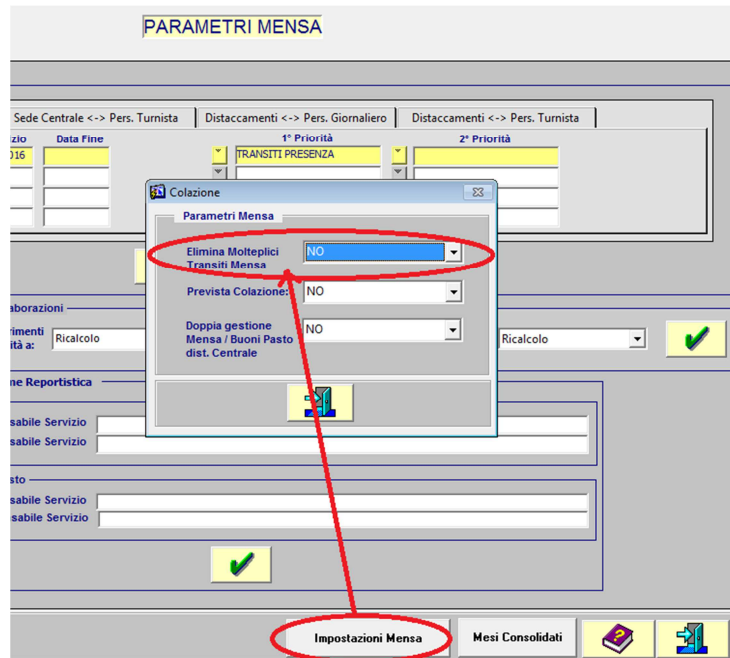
PARAMETRI MENSA

Sede Centrale <-> Pers. Turnista | Distaccamenti <-> Pers. Giornaliero | Distaccamenti <-> Pers. Turnista

zio | Data Fine | 1° Priorità | 2° Priorità

016 | | TRANSITI PRESENZA |

Colazione

Parametri Mensa

Elimina Molteplici Transiti Mensa: NO

Prevista Colazione: NO

Doppia gestione Mensa / Buoni Pasto dist. Centrale: NO

aborazioni

rimenti ità a: Ricalcolo

Ricalcolo

ne Reportistica

sabile Servizio
sabile Servizio

sto

sabile Servizio
sabile Servizio

Impostazioni Mensa

Mesi Consolidati